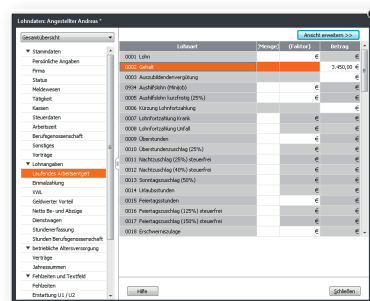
Lohndaten: Angestellter Andreas *

Gesamtübersicht

Ansicht erweitern >>

▼ Stammdaten
Persönliche Angaben
Firma
Status
Meldewesen
Tätigkeit
Kassen
Steuerdaten
Arbeitszeit
Berufsgenossenschaft
Sonstiges
Verträge
▼ Lohnangaben
Laufendes Arbeitsentgelt
Einmalzahlung
VWL
Geldwerter Vorteil
Netto Be- und Abzüge
Dienstwagen
Stundenerfassung
Stunden Berufsgenossenschaft
▼ betriebliche Altersversorgung
Verträge
Jahressummen
▼ Fehlzeiten und Textfeld
Fehlzeiten
Erstattung U1 / U2

| Lohnart | [Menge] | [Faktor] | Betrag |
|---|---|---|---|
| 0001 Lohn | | | € |
| 0002 Gehalt | | | 3.450,00 € |
| 0003 Auszubildendenvergütung | | | € |
| 0004 Aushilfslohn (Minijob) | | | € |
| 0005 Aushilfslohn kurzfristig (25%) | | | € |
| 0006 Kürzung Lohnfortzahlung | | | € |
| 0007 Lohnfortzahlung Krank | | | € |
| 0008 Lohnfortzahlung Unfall | | | € |
| 0009 Überstunden | | | € |
| 0010 Überstundenzuschlag (25%) | | | € |
| 0011 Nachtzuschlag (25%) steuerfrei | | | € |
| 0012 Nachtzuschlag (40%) steuerfrei | | | € |
| 0013 Sonntagszuschlag (50%) | | | € |
| 0014 Urlaubsstunden | | | € |
| 0015 Feiertagsstunden | | | € |
| 0016 Feiertagszuschlag (125%) steuerfrei | | | € |
| 0017 Feiertagszuschlag (150%) steuerfrei | | | € |
| 0019 Erschwerniszulage | | | € |

Hilfe

Schließen